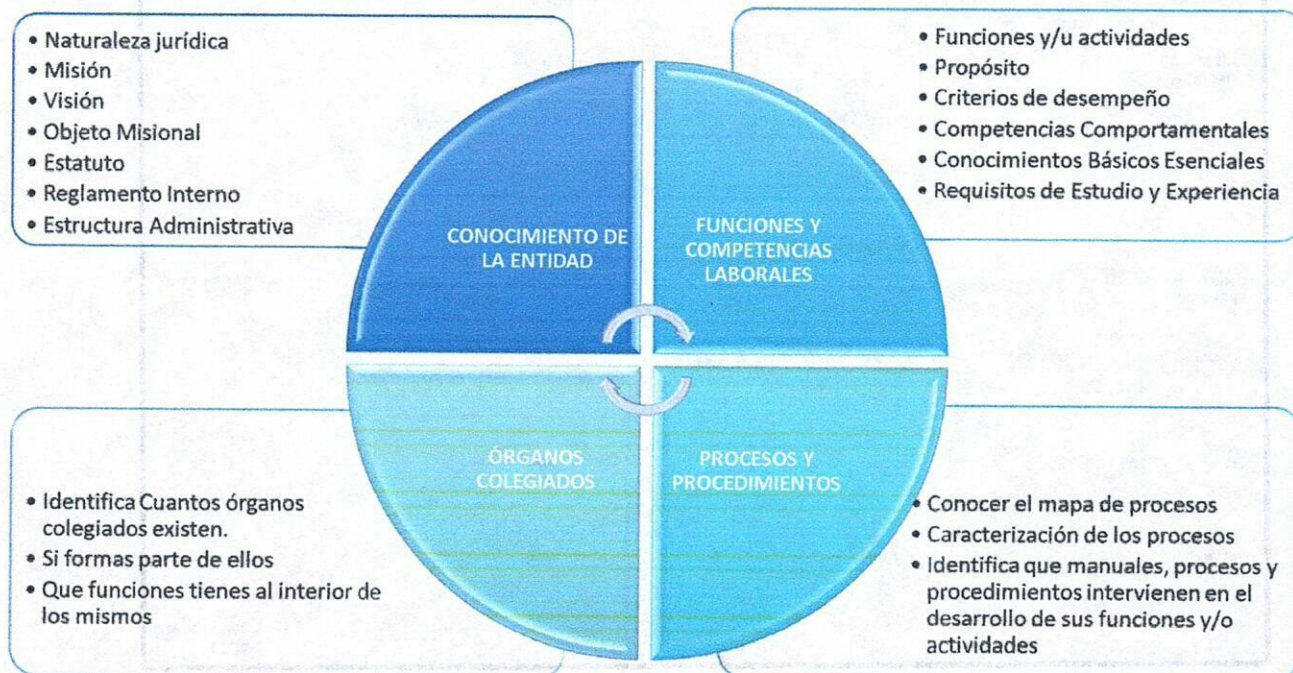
• Naturaleza jurídica
• Misión
• Visión
• Objeto Misional
• Estatuto
• Reglamento Interno
• Estructura Administrativa

• Funciones y/u actividades
• Propósito
• Criterios de desempeño
• Competencias Comportamentales
• Conocimientos Básicos Esenciales
• Requisitos de Estudio y Experiencia

CONOCIMIENTO DE LA ENTIDAD

FUNCIONES Y COMPETENCIAS LABORALES

ÓRGANOS COLEGIADOS

PROCESOS Y PROCEDIMIENTOS

• Identifica Cuantos órganos colegiados existen.
• Si formas parte de ellos
• Que funciones tienes al interior de los mismos

• Conocer el mapa de procesos
• Caracterización de los procesos
• Identifica que manuales, procesos y procedimientos intervienen en el desarrollo de sus funciones y/o actividades